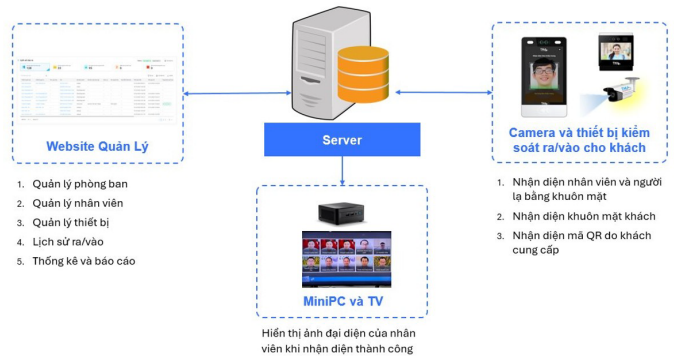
Website Quản Lý

1. Quản lý phòng ban
2. Quản lý nhân viên
3. Quản lý thiết bị
4. Lịch sử ra/vào
5. Thống kê và báo cáo

Server

MiniPC và TV

Hiển thị ảnh đại diện của nhân viên khi nhận diện thành công

Camera và thiết bị kiểm soát ra/vào cho khách

1. Nhận diện nhân viên và người lạ bằng khuôn mặt
2. Nhận diện khuôn mặt khách
3. Nhận diện mã QR do khách cung cấp